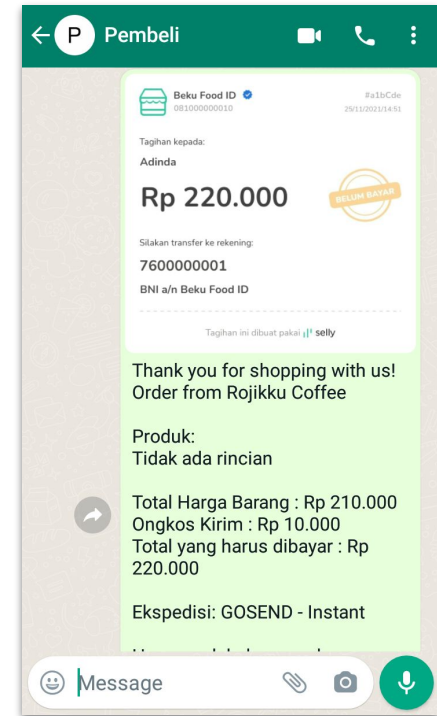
P Pembeli

Beku Food ID
081000000010
#a1bCde
29/11/2021 14:51

Tagihan kepada:
Adinda

Rp 220.000

BELUM BAYAR

Silakan transfer ke rekening:
7600000001
BNI a/n Beku Food ID

Tagihan ini dibuat pakai selly

Thank you for shopping with us!
Order from Rojikku Coffee

Produk:
Tidak ada rincian

Total Harga Barang : Rp 210.000
Ongkos Kirim : Rp 10.000
Total yang harus dibayar : Rp 220.000

Ekspedisi: GOSEND - Instant

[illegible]

Message